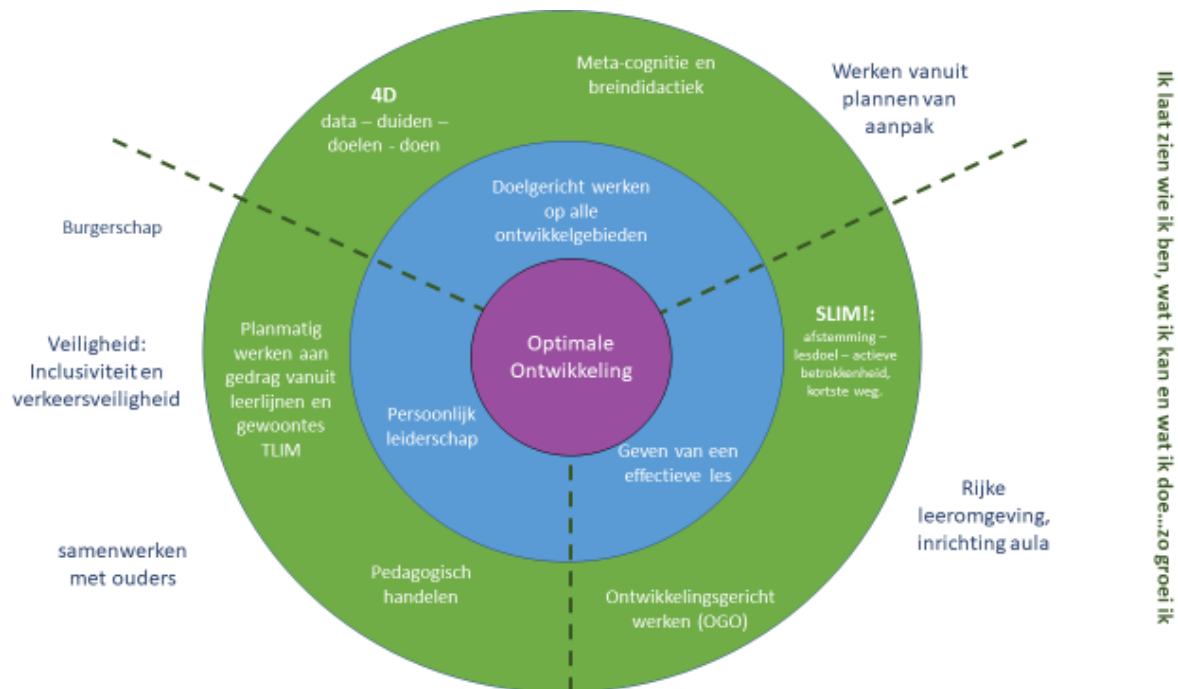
Meta-cognitie en breindidactiek

4D
data – duiden – doelen - doen

Werken vanuit plannen van aanpak

Ik laat zien wie ik ben, wat ik kan en wat ik doe...zo groei ik

Burgerschap

Doelgericht werken op alle ontwikkelgebieden

Veiligheid: Inclusiviteit en verkeersveiligheid

Planmatig werken aan gedrag vanuit leerlijnen en gewoontes TLIM

Optimale Ontwikkeling

SLIM!:
afstemming – lesdoel – actieve betrokkenheid, kortste weg.

Persoonlijk leiderschap

Geven van een effectieve les

Rijke leeromgeving, inrichting aula

samenwerken met ouders

Pedagogisch handelen

Ontwikkelingsgericht werken (OGO)